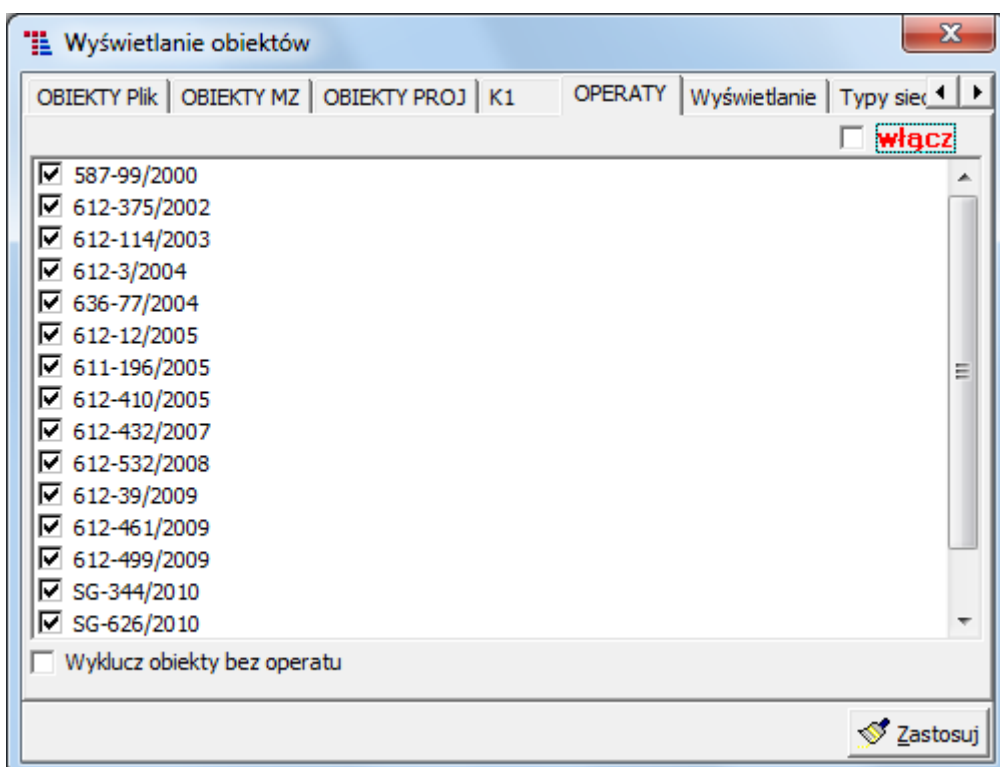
Wyświetlanie obiektów

OBIEKTY Plik | OBIEKTY MZ | OBIEKTY PROJ | K1 | OPERATY | Wyświetlanie | Typy siec

włącz

587-99/2000
612-375/2002
612-114/2003
612-3/2004
636-77/2004
612-12/2005
611-196/2005
612-410/2005
612-432/2007
612-532/2008
612-39/2009
612-461/2009
612-499/2009
SG-344/2010
SG-626/2010

Wyklucz obiekty bez operatu

Zastosuj